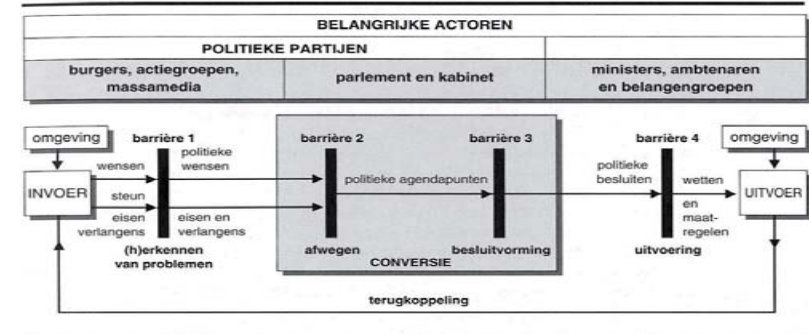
| BELANGRIJKE ACTOREN | | |
|---|---|---|
| POLITIEKE PARTIJEN | | |
| burgers, actiegroepen, massamedia | parlement en kabinet | ministers, ambtenaren en belangengroepen |

omgeving

barrière 1

wensen

politieke wensen

INVOER

steun

eisen verlangens

eisen en verlangens

(h)erkennen van problemen

barrière 2

politieke agendapunten

barrière 3

afwegen

CONVERSIE

besluitvorming

barrière 4

politieke besluiten

wetten en maatregelen

uitvoering

omgeving

UITVOER

terugkoppeling